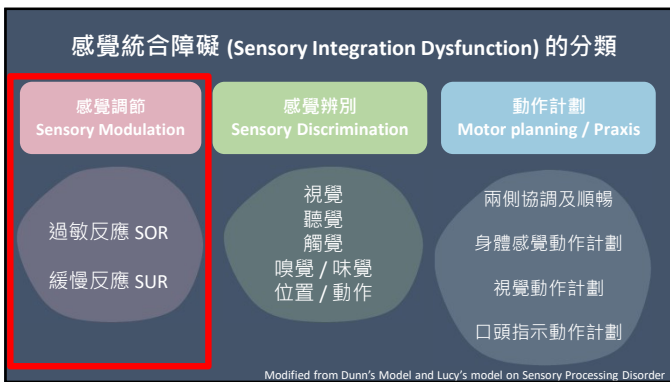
感覺統合障礙 (Sensory Integration Dysfunction) 的分類

感覺調節
Sensory Modulation

過敏反應 SOR

緩慢反應 SUR

感覺辨別
Sensory Discrimination

視覺
聽覺
觸覺
嗅覺 / 味覺
位置 / 動作

動作計劃
Motor planning / Praxis

兩側協調及順暢

身體感覺動作計劃

視覺動作計劃

口頭指示動作計劃

Modified from Dunn's Model and Lucy's model on Sensory Processing Disorder